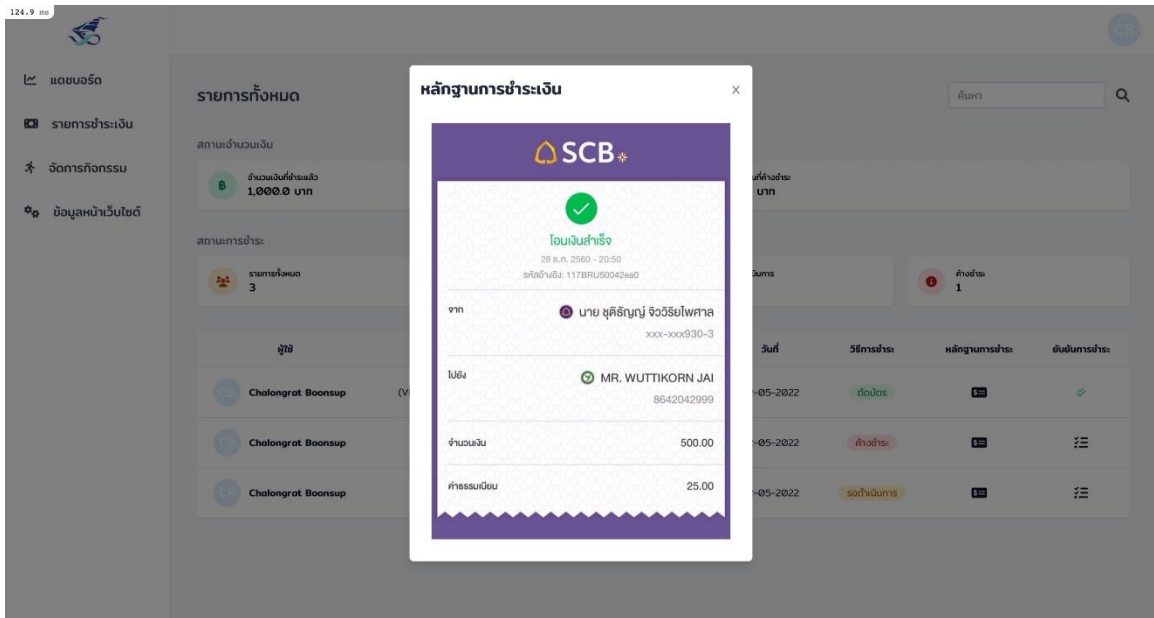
124.9 ms

CB

แดชบอร์ด
รายการชำระเงิน
จัดการกิจกรรม
ข้อมูลหน้าเว็บไซต์

รายการทั้งหมด

ค้นหา

สถานะจำนวนเงิน
จำนวนเงินที่ชำระแล้ว
1,000.0 บาท

ที่ค้างชำระ
บาท

สถานะการชำระ
รายการทั้งหมด
3

นินการ

ค้างชำระ
1

| ผู้ใช้ | | วันที่ | วิธีการชำระ | หลักฐานการชำระ | ยืนยันการชำระ |
|---|---|---|---|---|---|
| Chalongrat Boonsup | (V | -05-2022 | ตัดบัตร | | |
| Chalongrat Boonsup | | -05-2022 | ค้างชำระ | | |
| Chalongrat Boonsup | | -05-2022 | รอดำเนินการ | | |

หลักฐานการชำระเงิน
×

SCB

โอนเงินสำเร็จ
28 ธ.ค. 2560 - 20:50
รหัสอ้างอิง: 117BRU50042ea0

จาก
นาย ชุติธัญญ์ จิววิริยไพศาล
xxx-xxx930-3

ไปยัง
MR. WUTTIKORN JAI
8642042999

จำนวนเงิน
500.00

ค่าธรรมเนียม
25.00